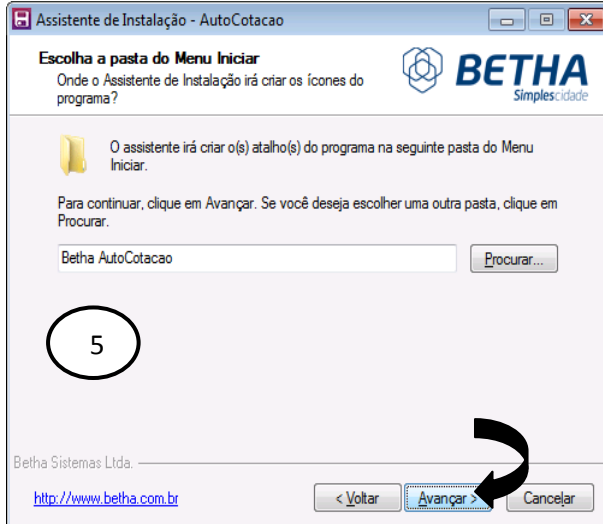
Assistente de Instalação - AutoCotacao

Escolha a pasta do Menu Iniciar
Onde o Assistente de Instalação irá criar os ícones do programa?

BETHA
Simplescidade

O assistente irá criar o(s) atalho(s) do programa na seguinte pasta do Menu Iniciar.

Para continuar, clique em Avançar. Se você deseja escolher uma outra pasta, clique em Procurar.

Betha AutoCotacao

Procurar...

5

Betha Sistemas Ltda.

http://www.betha.com.br

< Voltar

Avançar >

Cancelar